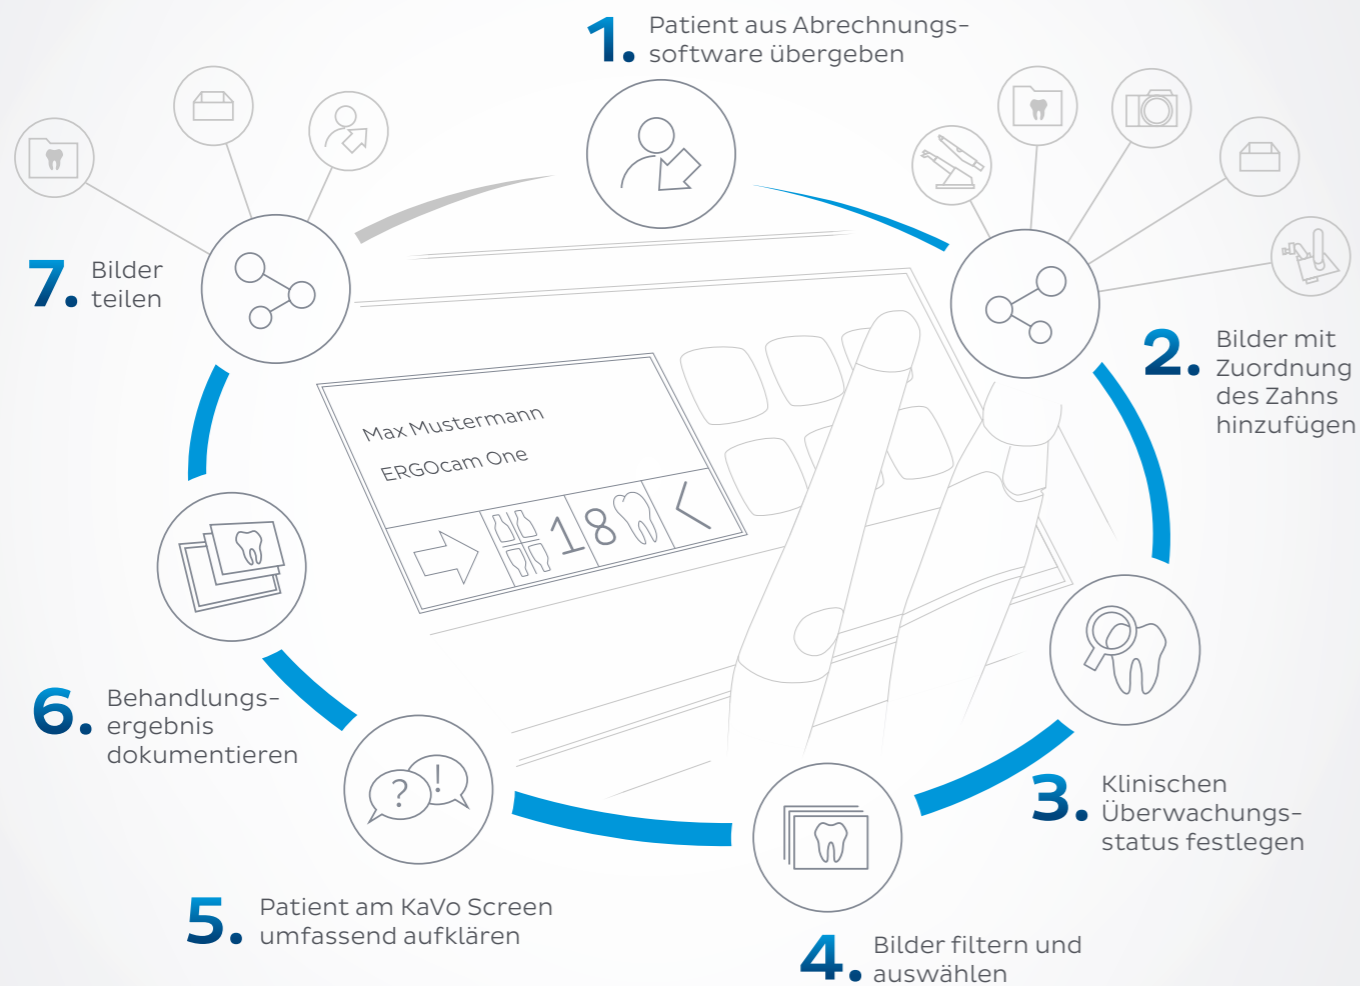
1. Patient aus Abrechnungssoftware übergeben

2. Bilder mit Zuordnung des Zahns hinzufügen

3. Klinischen Überwachungsstatus festlegen

4. Bilder filtern und auswählen

5. Patient am KaVo Screen umfassend aufklären

6. Behandlungsergebnis dokumentieren

7. Bilder teilen

Max Mustermann
ERGOcam One
18